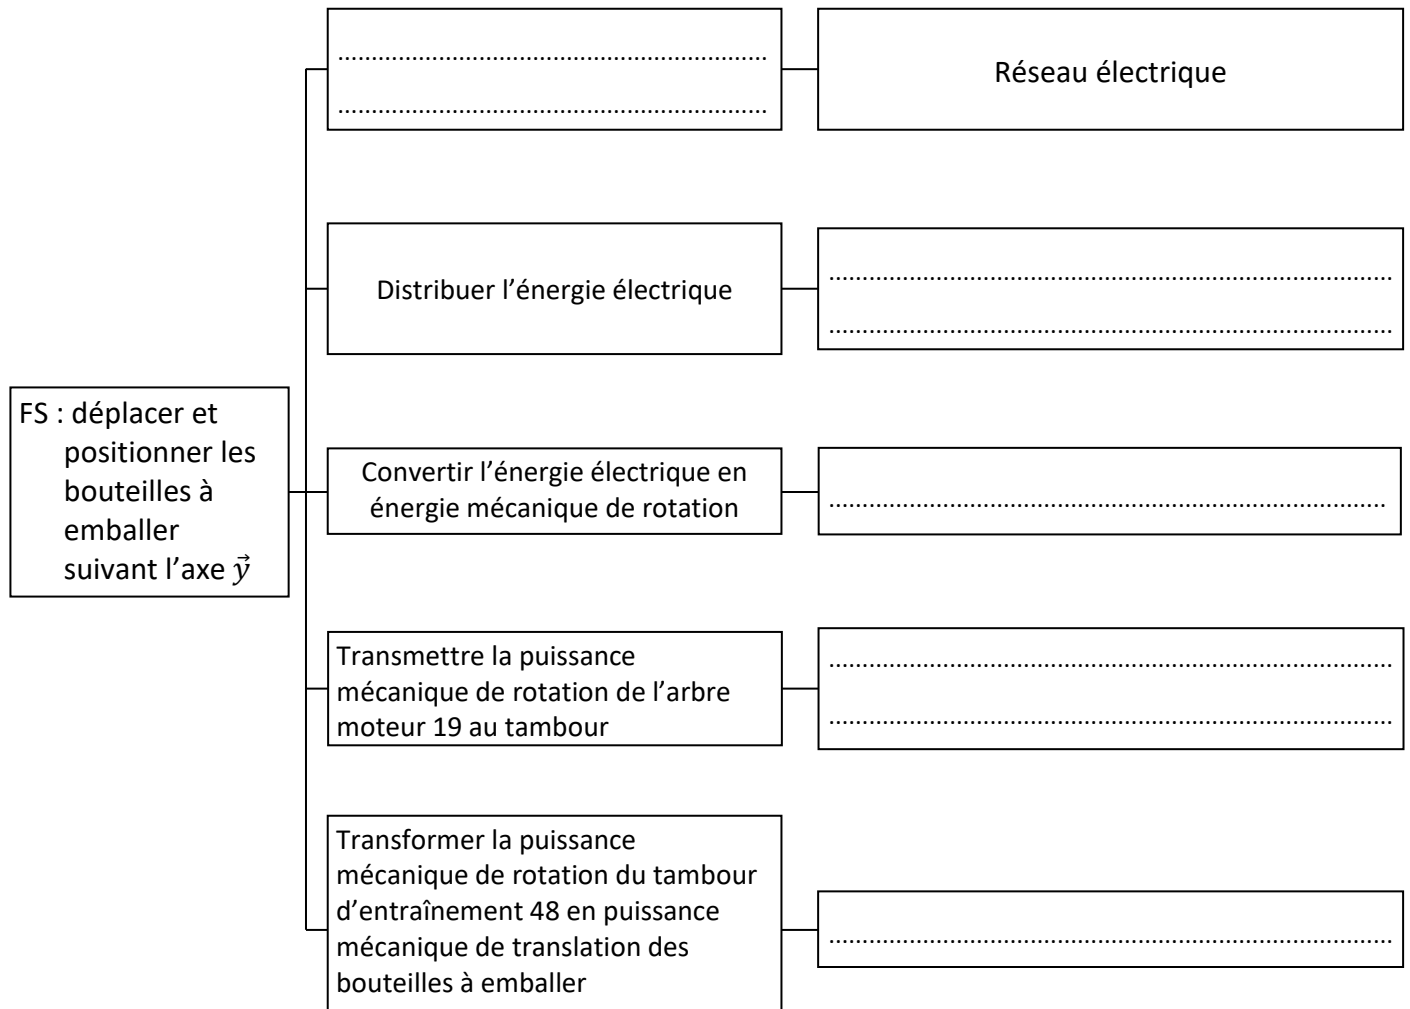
FS : déplacer et positionner les bouteilles à emballer suivant l'axe $\vec{y}$

.......................................................................
.......................................................................

Réseau électrique

Distribuer l'énergie électrique

.......................................................................
.......................................................................

Convertir l'énergie électrique en énergie mécanique de rotation

.......................................................................

Transmettre la puissance mécanique de rotation de l'arbre moteur 19 au tambour

.......................................................................
.......................................................................

Transformer la puissance mécanique de rotation du tambour d'entraînement 48 en puissance mécanique de translation des bouteilles à emballer

.......................................................................